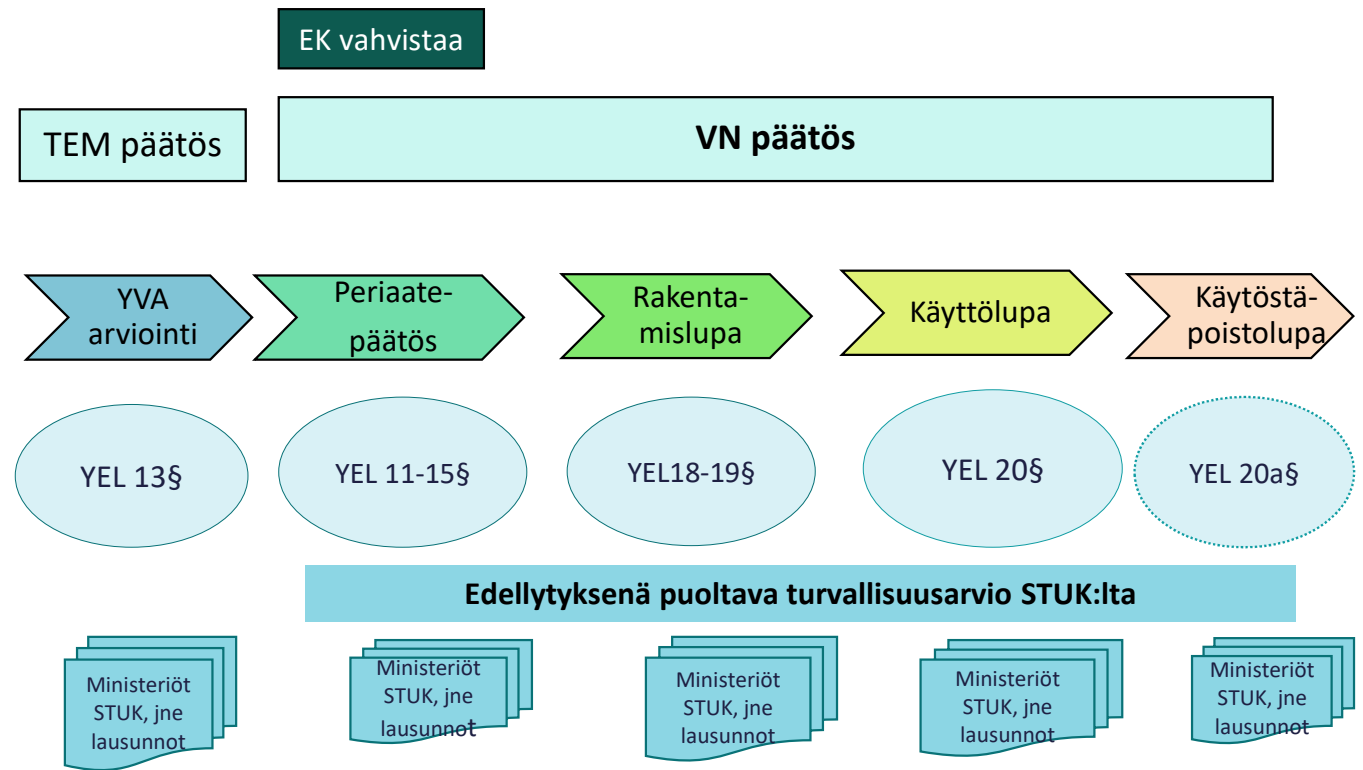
EK vahvistaa

TEM päätös

VN päätös

YVA arviointi

Periaatepäätös

Rakentamislupa

Käyttölupa

Käytöstäpoistolupa

YEL 13§

YEL 11-15§

YEL18-19§

YEL 20§

YEL 20a§

Edellytyksenä puoltava turvallisuusarvio STUK:lta

Ministeriöt STUK, jne lausunnot

Ministeriöt STUK, jne lausunnot

Ministeriöt STUK, jne lausunnot

Ministeriöt STUK, jne lausunnot

Ministeriöt STUK, jne lausunnot